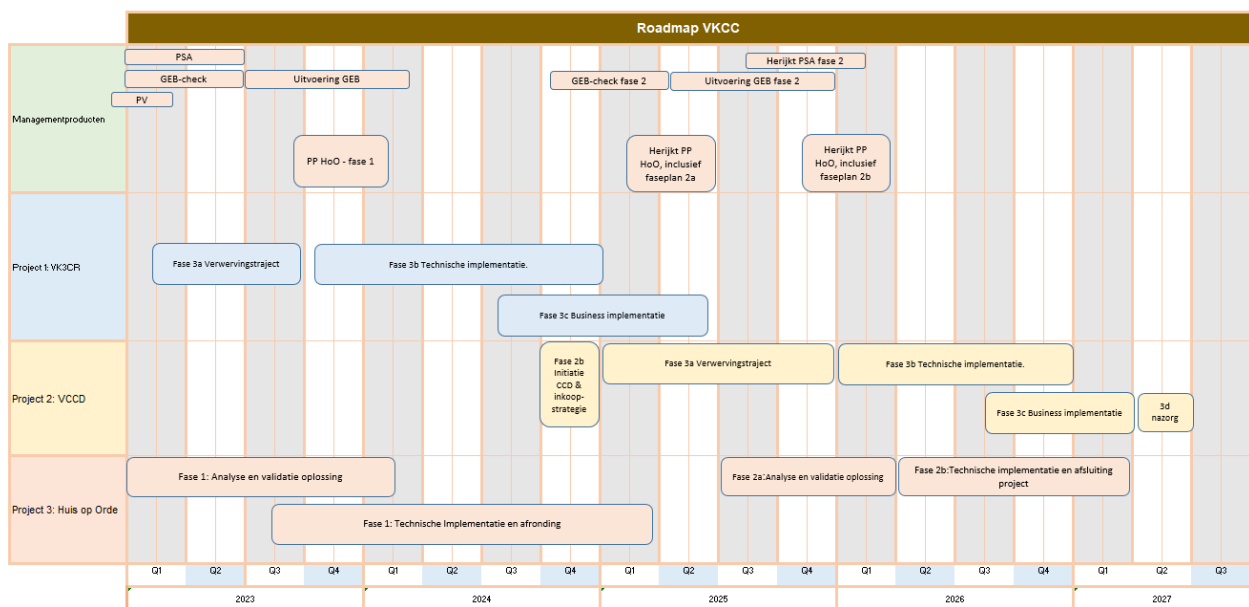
Roadmap VKCC

Managementproducten

PSA

GEB-check

Uitvoering GEB

PV

PP HoO - fase 1

GEB-check fase 2

Uitvoering GEB fase 2

Herijkt PSA fase 2

Herijkt PP HoO, inclusief faseplan 2a

Herijkt PP HoO, inclusief faseplan 2b

Project 1: VK3CR

Fase 3a Verwervingstraject

Fase 3b Technische implementatie.

Fase 3c Business implementatie

Project 2: VCCD

Fase 2b Initiatie CCD & inkoop-strategie

Fase 3a Verwervingstraject

Fase 3b Technische implementatie.

Fase 3c Business implementatie

3d nazorg

Project 3: Huis op Orde

Fase 1: Analyse en validatie oplossing

Fase 1: Technische Implementatie en afronding

Fase 2a: Analyse en validatie oplossing

Fase 2b:Technische implementatie en afsluiting project

Q1 Q2 Q3 Q4 Q1 Q2 Q3 Q4 Q1 Q2 Q3 Q4 Q1 Q2 Q3 Q4 Q1 Q2 Q3

2023 2024 2025 2026 2027